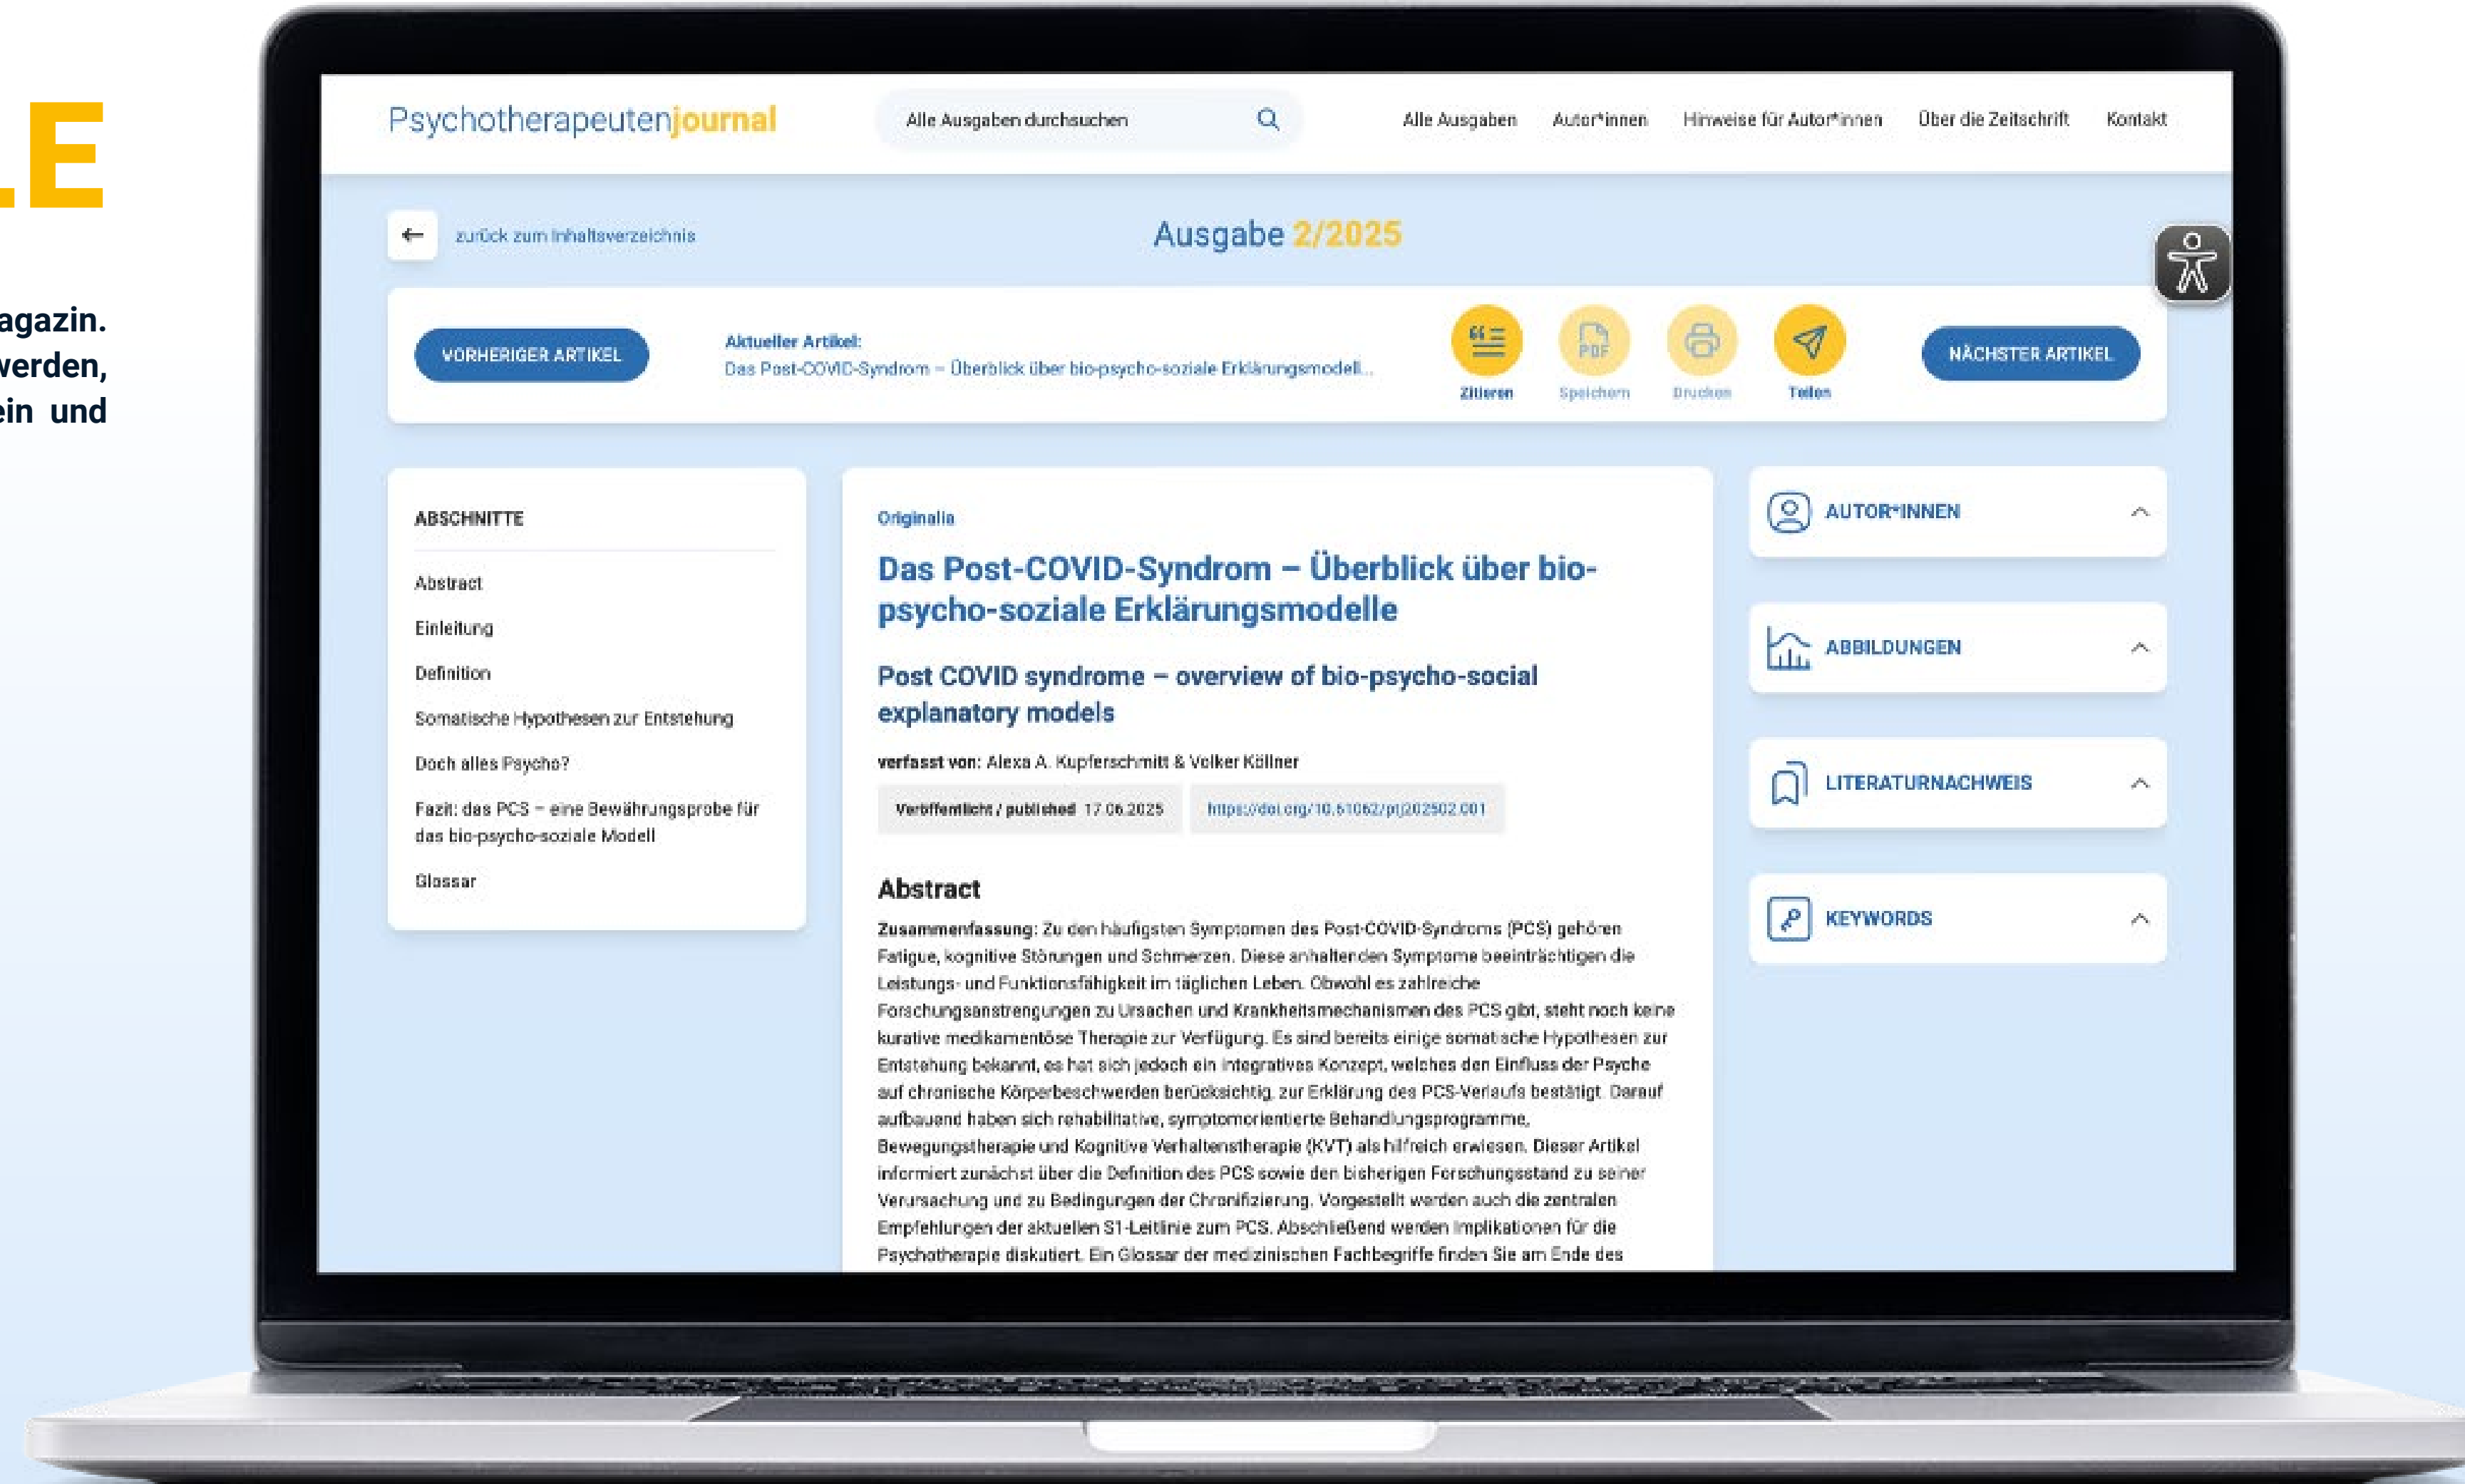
.E

agazin.
verden,
ein und

Psychotherapeutenjournal

Alle Ausgaben durchsuchen

Alle Ausgaben Autor*innen Hinweise für Autor*innen Über die Zeitschrift Kontakt

zurück zum Inhaltsverzeichnis

Ausgabe 2/2025

VORHERIGER ARTIKEL

Aktueller Artikel:
Das Post-COVID-Syndrom – Überblick über bio-psycho-soziale Erklärungsmodell...

Zitieren Speichern Drucken Teilen

NÄCHSTER ARTIKEL

ABSCHNITTE

Abstract

Einleitung

Definition

Somatische Hypothesen zur Entstehung

Doch alles Psycho?

Fazit: das PCS – eine Bewährungsprobe für das bio-psycho-soziale Modell

Glossar

Originalia

Das Post-COVID-Syndrom – Überblick über bio-psycho-soziale Erklärungsmodelle

Post COVID syndrome – overview of bio-psycho-social explanatory models

verfasst von: Alexa A. Kupferschmitt & Volker Köllner

Veröffentlicht / published 17.06.2025 https://doi.org/10.61062/ptj202502.001

Abstract

Zusammenfassung: Zu den häufigsten Symptomen des Post-COVID-Syndroms (PCS) gehören Fatigue, kognitive Störungen und Schmerzen. Diese anhaltenden Symptome beeinträchtigen die Leistungs- und Funktionsfähigkeit im täglichen Leben. Obwohl es zahlreiche Forschungsanstrengungen zu Ursachen und Krankheitsmechanismen des PCS gibt, steht noch keine kurative medikamentöse Therapie zur Verfügung. Es sind bereits einige somatische Hypothesen zur Entstehung bekannt, es hat sich jedoch ein integratives Konzept, welches den Einfluss der Psyche auf chronische Körperbeschwerden berücksichtig, zur Erklärung des PCS-Verlaufs bestätigt. Darauf aufbauend haben sich rehabilitative, symptomorientierte Behandlungsprogramme, Bewegungstherapie und Kognitive Verhaltenstherapie (KVT) als hilfreich erwiesen. Dieser Artikel informiert zunächst über die Definition des PCS sowie den bisherigen Forschungsstand zu seiner Verursachung und zu Bedingungen der Chronifizierung. Vorgestellt werden auch die zentralen Empfehlungen der aktuellen S1-Leitlinie zum PCS. Abschließend werden Implikationen für die Psychotherapie diskutiert. Ein Glossar der medizinischen Fachbegriffe finden Sie am Ende des

AUTOR*INNEN

ABBILDUNGEN

LITERATURNACHWEIS

KEYWORDS